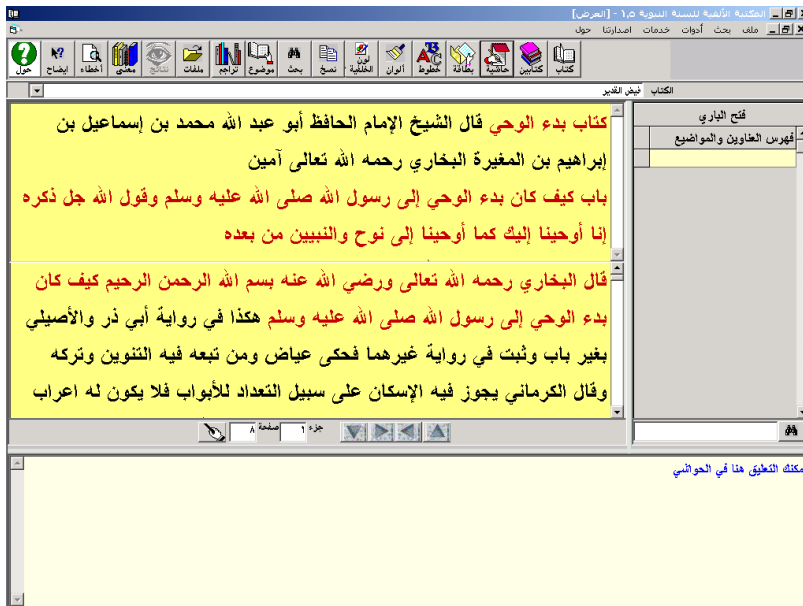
المكتبة الألفية للسنة النبوية ١٫٥ - [العرض]

ملف بحث أدوات خدمات اصدارتنا حول

كتاب كتابين حاشية بطاقة خطوط ألوان لون الخلفية نسخ بحث موضوع تراجم ملفات نتائج معنى أخطاء إيضاح حول

الكتاب فيض القدير

فتح الباري

فهرس العناوين والمواضيع

كتاب بدء الوحي قال الشيخ الإمام الحافظ أبو عبد الله محمد بن إسماعيل بن إبراهيم بن المغيرة البخاري رحمه الله تعالى آمين

باب كيف كان بدء الوحي إلى رسول الله صلى الله عليه وسلم وقول الله جل ذكره إنا أوحينا إليك كما أوحينا إلى نوح والنبيين من بعده

قال البخاري رحمه الله تعالى ورضي الله عنه بسم الله الرحمن الرحيم كيف كان بدء الوحي إلى رسول الله صلى الله عليه وسلم هكذا في رواية أبي ذر والأصيلي بغير باب وثبت في رواية غيرهما فحكى عياض ومن تبعه فيه التنوين وتركه وقال الكرماني يجوز فيه الإسكان على سبيل التعداد للأبواب فلا يكون له اعراب

جزء ١ صفحة ٨

يمكنك التعليق هنا في الحواشي